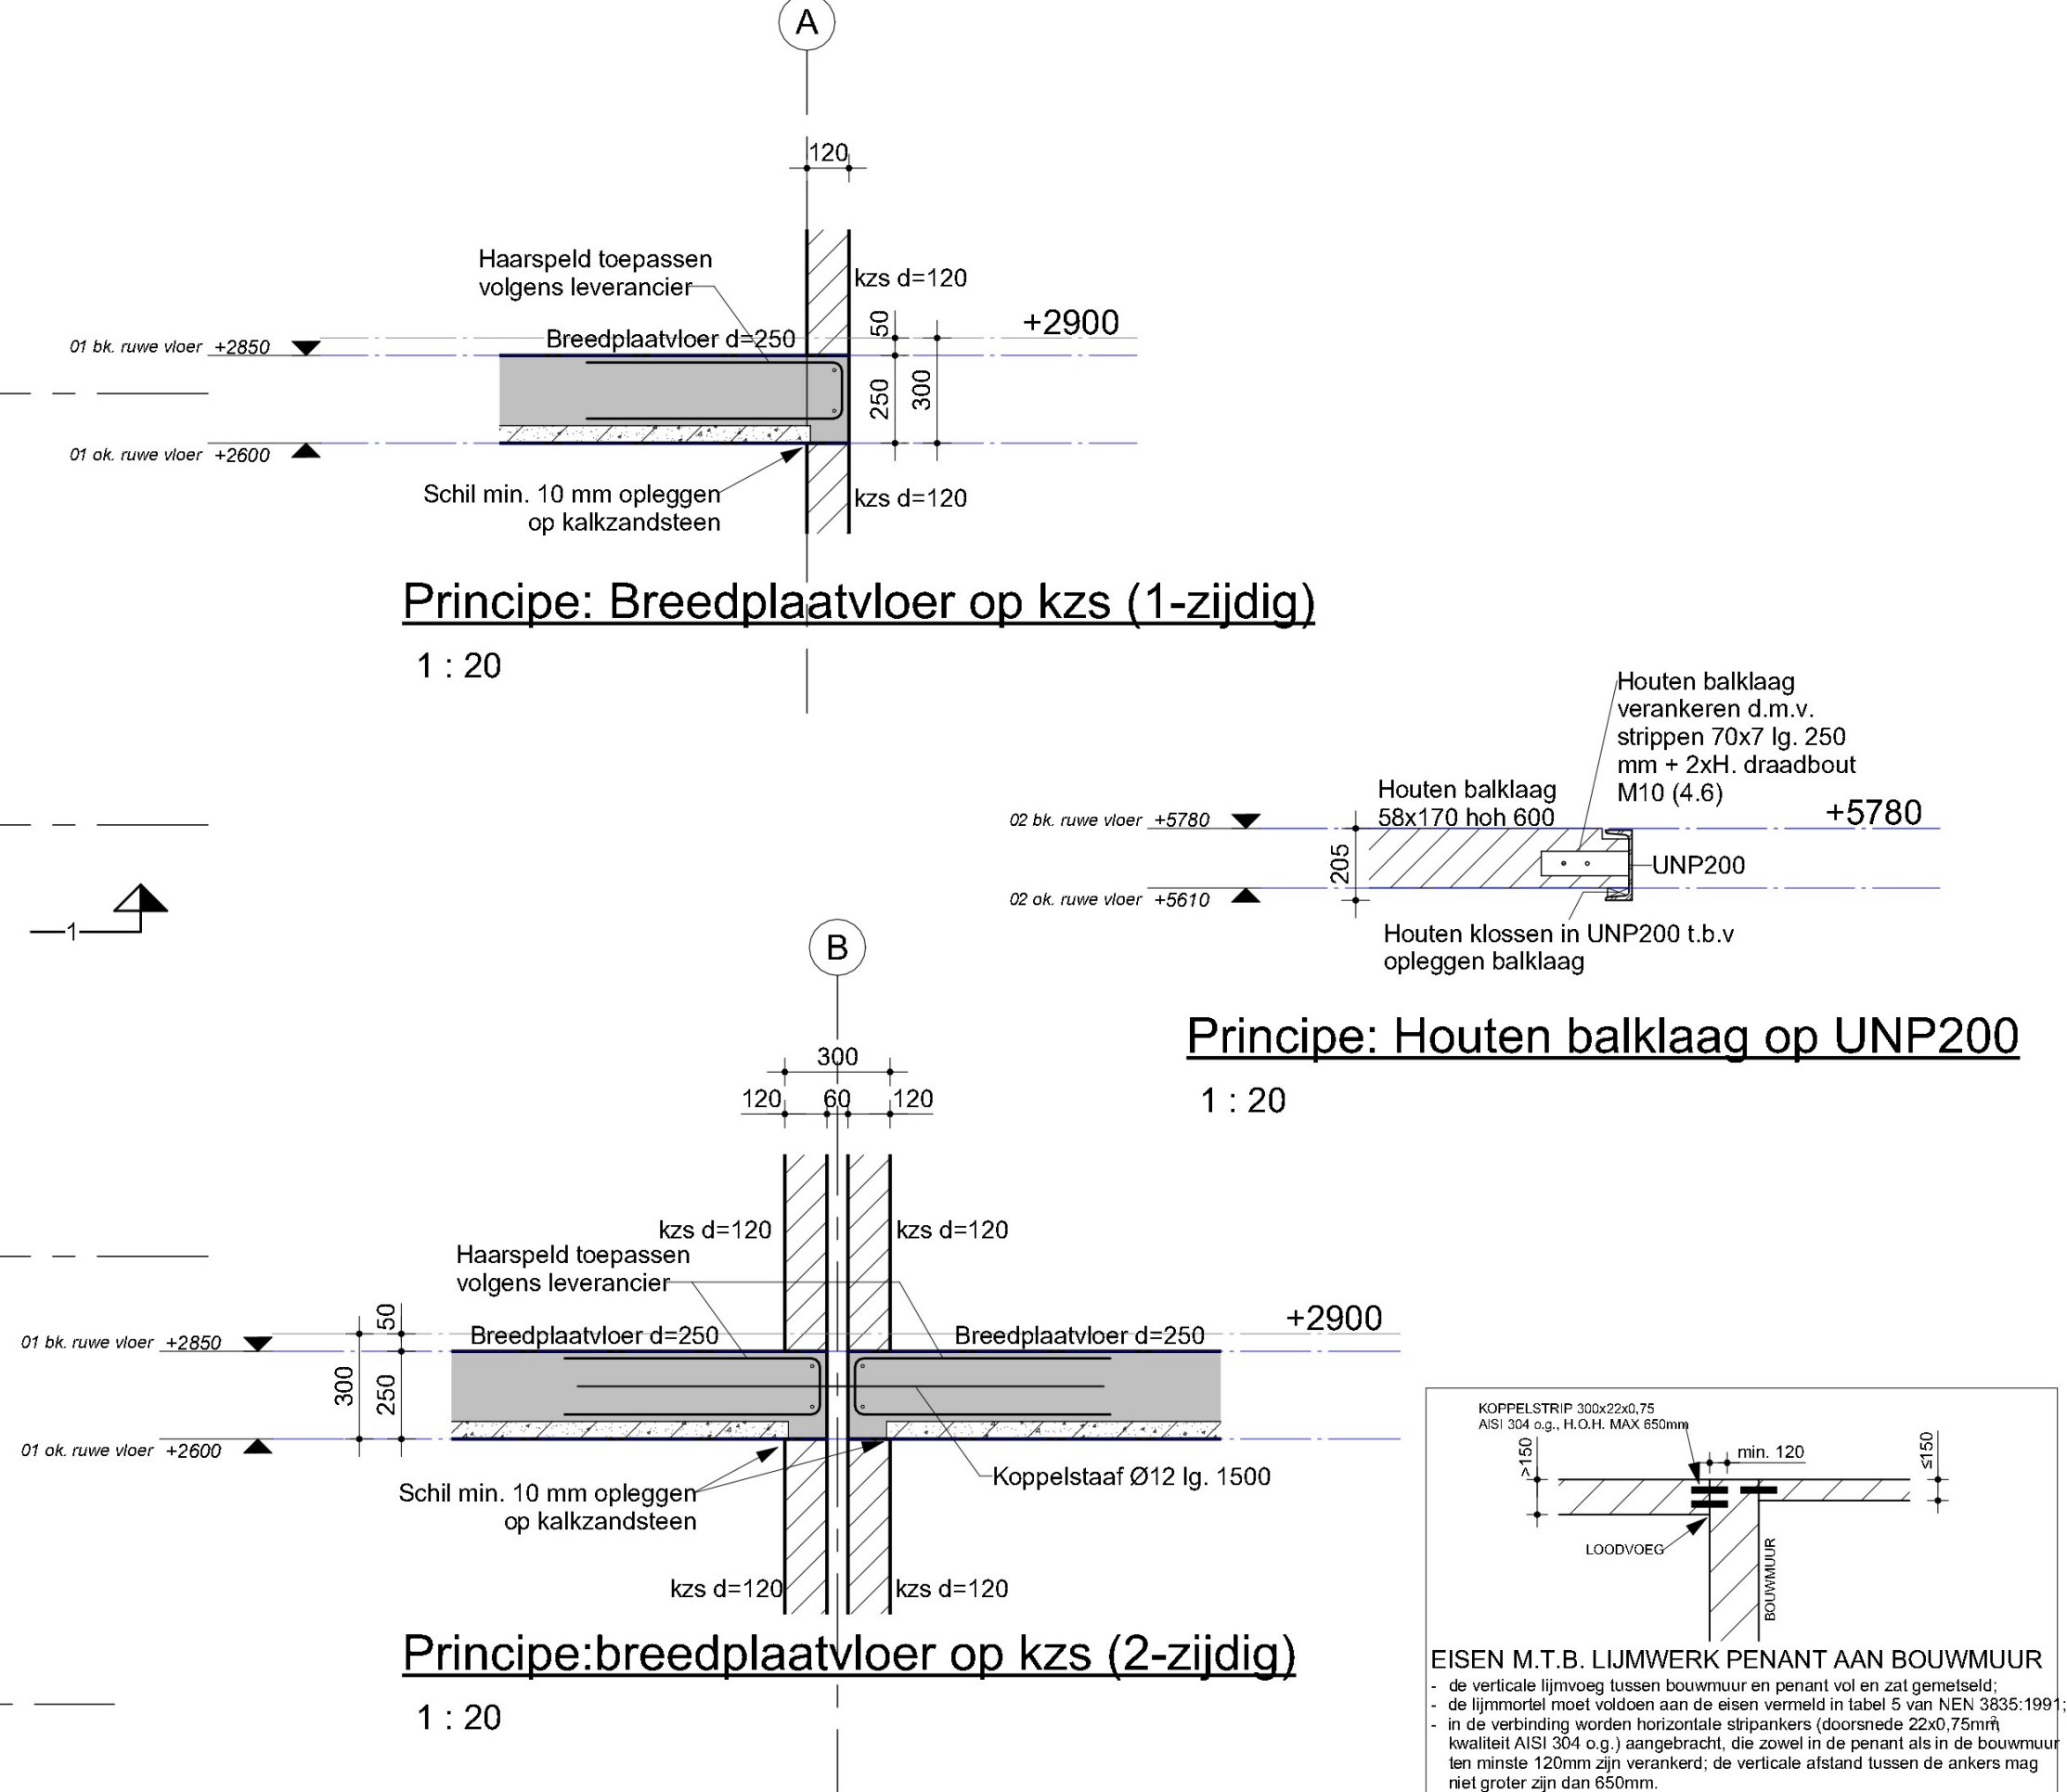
A

120

Haarspeld toepassen volgens leverancier

kzs d=120

+2900

50

01 bk. ruwe vloer +2850

Breedplaatvloer d=250

250

300

01 ok. ruwe vloer +2600

Schil min. 10 mm opleggen op kalkzandsteen

kzs d=120

Principe: Breedplaatvloer op kzs (1-zijdig)

1 : 20

Houten balklaag verankeren d.m.v. strippen 70x7 lg. 250 mm + 2xH. draadbout M10 (4.6)

Houten balklaag 58x170 hoh 600

+5780

02 bk. ruwe vloer +5780

205

UNP200

02 ok. ruwe vloer +5610

Houten klossen in UNP200 t.b.v opleggen balklaag

1

B

Principe: Houten balklaag op UNP200

1 : 20

300

120 60 120

kzs d=120

kzs d=120

Haarspeld toepassen volgens leverancier

50

+2900

01 bk. ruwe vloer +2850

Breedplaatvloer d=250

Breedplaatvloer d=250

300

250

01 ok. ruwe vloer +2600

Koppelstaaf Ø12 lg. 1500

Schil min. 10 mm opleggen op kalkzandsteen

kzs d=120

kzs d=120

Principe:breedplaatvloer op kzs (2-zijdig)

1 : 20

KOPPELSTRIP 300x22x0,75
AISI 304 o.g., H.O.H. MAX 650mm

>150

min. 120

≤150

LOODVOEG

BOUWMUUR

EISEN M.T.B. LIJMWERK PENANT AAN BOUWMUUR
- de verticale lijmvoeg tussen bouwmuur en penant vol en zat gemetseld;
- de lijmmortel moet voldoen aan de eisen vermeld in tabel 5 van NEN 3835:1991;
- in de verbinding worden horizontale stripankers (doorsnede 22x0,75mm$^2$ kwaliteit AISI 304 o.g.) aangebracht, die zowel in de penant als in de bouwmuur ten minste 120mm zijn verankerd; de verticale afstand tussen de ankers mag niet groter zijn dan 650mm.